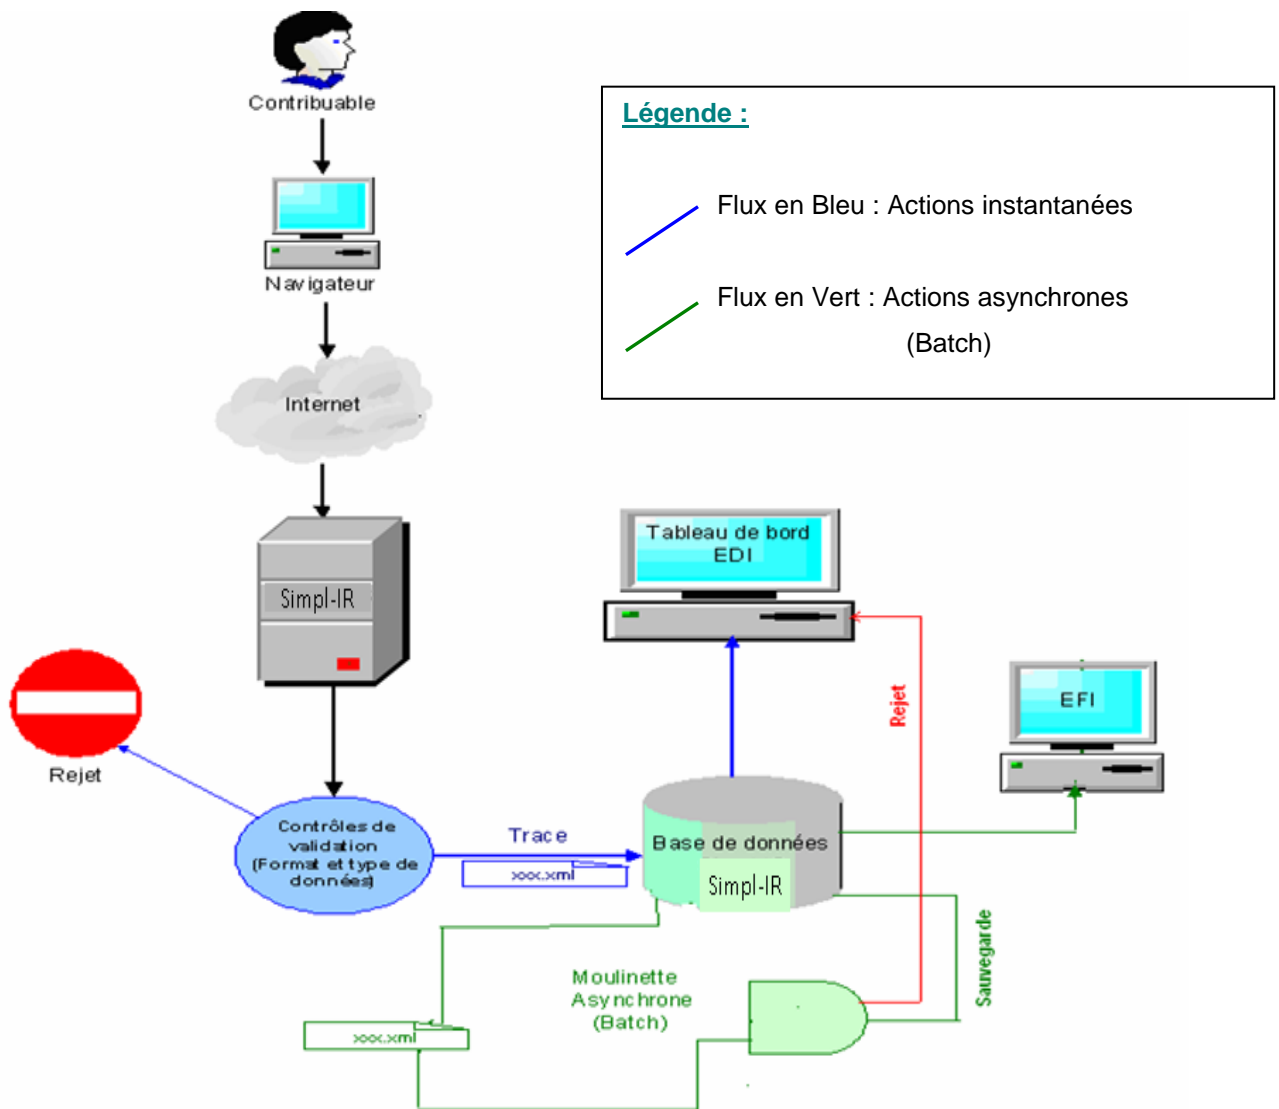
Contribuable

Navigateur

Internet

Simpl-IR

Légende :

Flux en Bleu : Actions instantanées

Flux en Vert : Actions asynchrones (Batch)

Tableau de bord EDI

EFI

Rejet

Rejet

Contrôles de validation (Format et type de données)

Trace

xxx.xml

Base de données

Simpl-IR

Sauvegarde

Moulinette Asynchrone (Batch)

xxx.xml